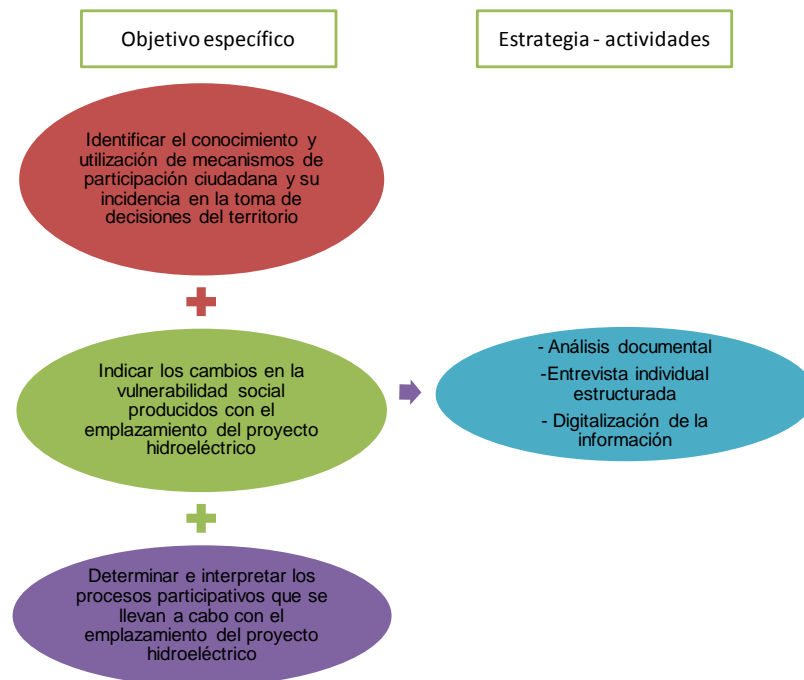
Objetivo específico

Estrategia - actividades

Identificar el conocimiento y utilización de mecanismos de participación ciudadana y su incidencia en la toma de decisiones del territorio

Indicar los cambios en la vulnerabilidad social producidos con el emplazamiento del proyecto hidroeléctrico

- Análisis documental
-Entrevista individual estructurada
- Digitalización de la información

Determinar e interpretar los procesos participativos que se llevan a cabo con el emplazamiento del proyecto hidroeléctrico